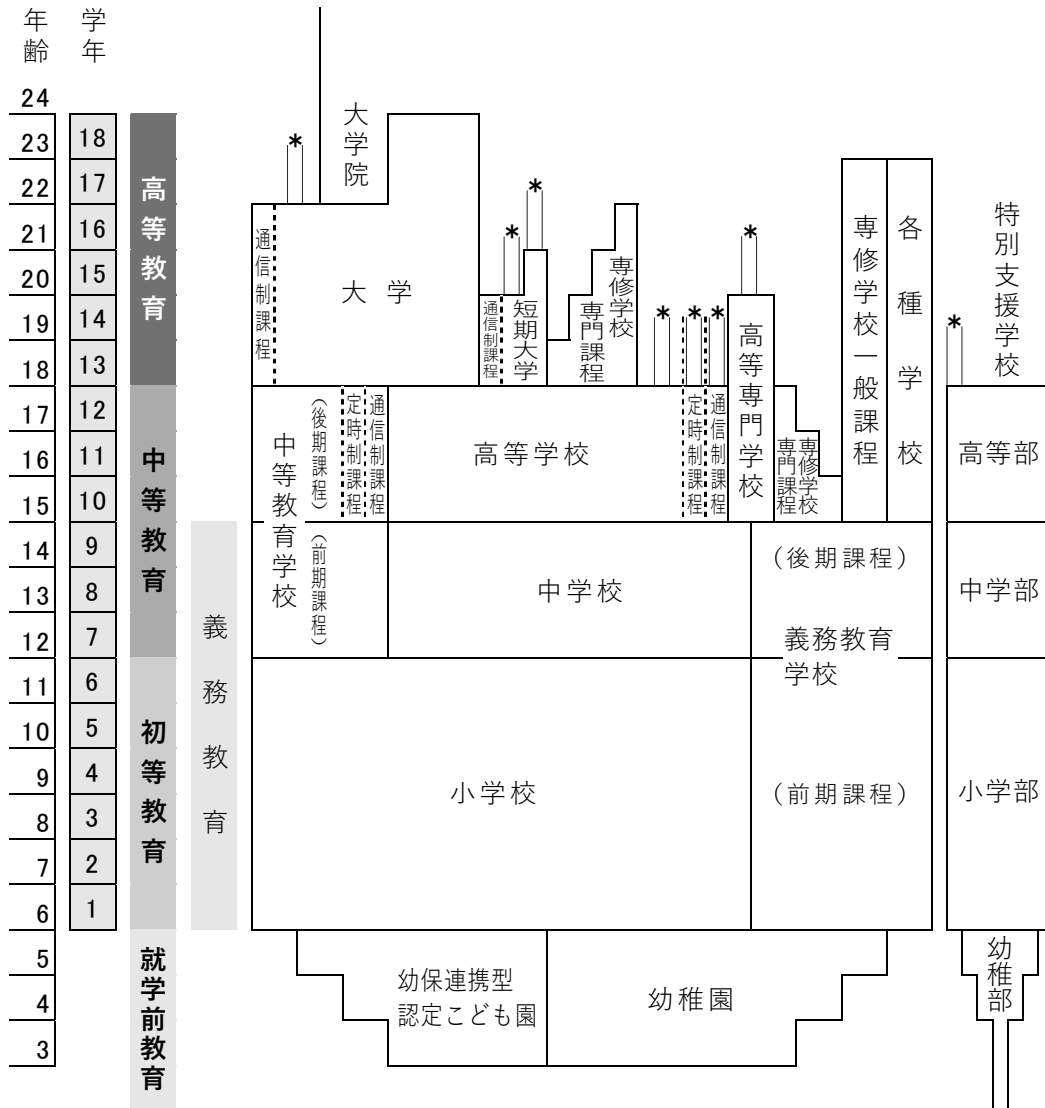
年齢 学年

24
23 18
22 17
21 16
20 15
19 14
18 13
17 12
16 11
15 10
14 9
13 8
12 7
11 6
10 5
9 4
8 3
7 2
6 1
5
4
3

高等教育

中等教育

初等教育

就学前教育

義務教育

大学院

\*

通信制課程

大学

\*

\*

通信制課程

短期大学

専修学校専門課程

\*

\*

\*

定時制課程

通信制課程

\*

高等専門学校

専修学校専門課程

専修学校一般課程

各種学校

\*

特別支援学校

中等教育学校

（後期課程）

定時制課程

通信制課程

（前期課程）

高等学校

中学校

（後期課程）

義務教育学校

（前期課程）

小学校

高等部

中学部

小学部

幼保連携型認定こども園

幼稚園

幼稚部